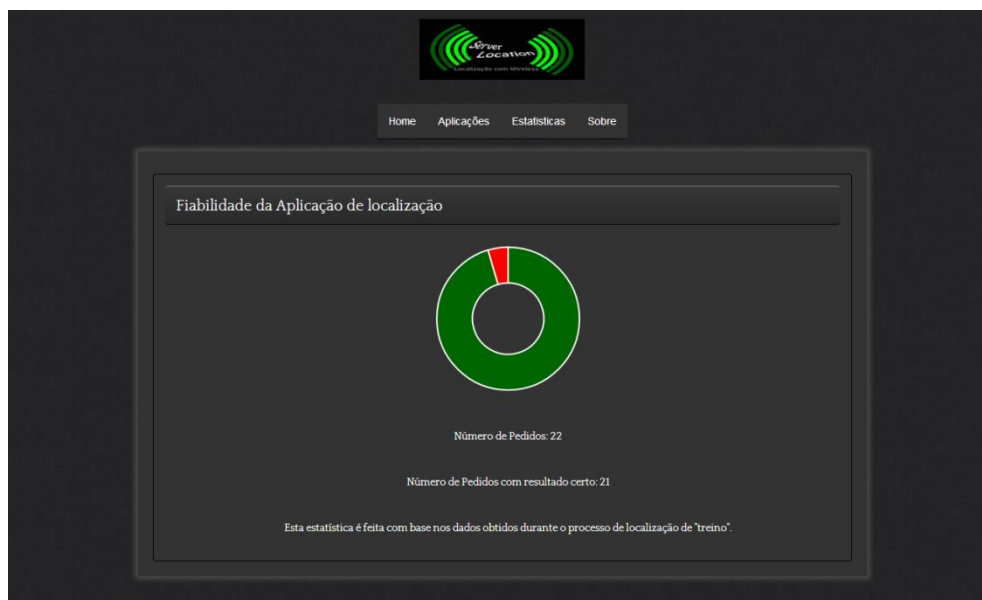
Server Location
Localização com Wireless

Home Aplicações Estatisticas Sobre

Fiabilidade da Aplicação de localização

Número de Pedidos: 22

Número de Pedidos com resultado certo: 21

Esta estatística é feita com base nos dados obtidos durante o processo de localização de "treino".